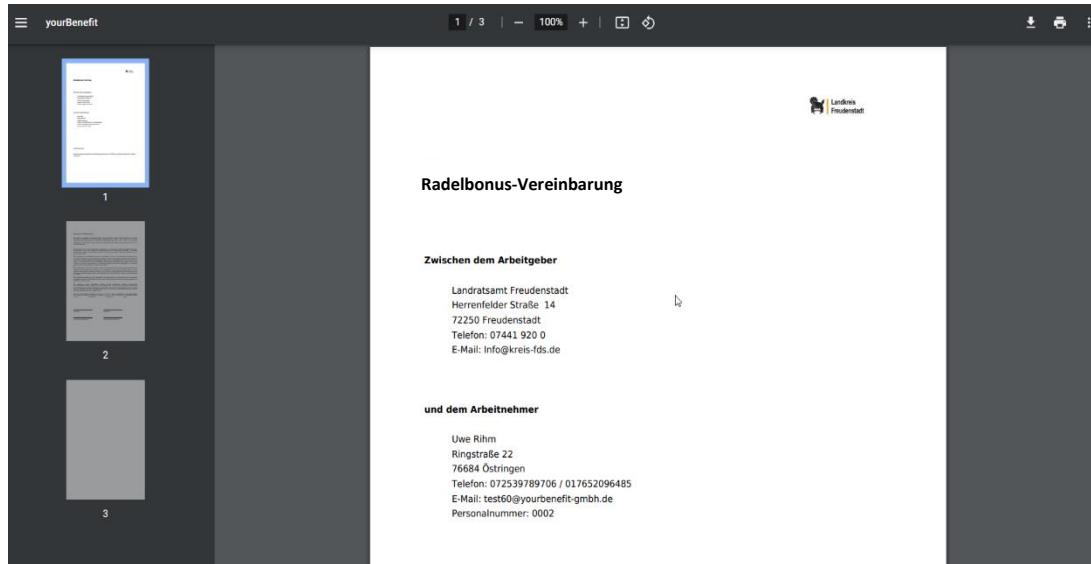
yourBenefit

1 / 3 | — 100% +

1

2

3

Landkreis Freudenstadt

Radelbonus-Vereinbarung

Zwischen dem Arbeitgeber

Landratsamt Freudenstadt
Herrenfelder Straße 14
72250 Freudenstadt
Telefon: 07441 920 0
E-Mail: Info@kreis-fds.de

und dem Arbeitnehmer

Uwe Rihm
Ringstraße 22
76684 Östringen
Telefon: 072539789706 / 017652096485
E-Mail: test60@yourbenefit-gmbh.de
Personalnummer: 0002